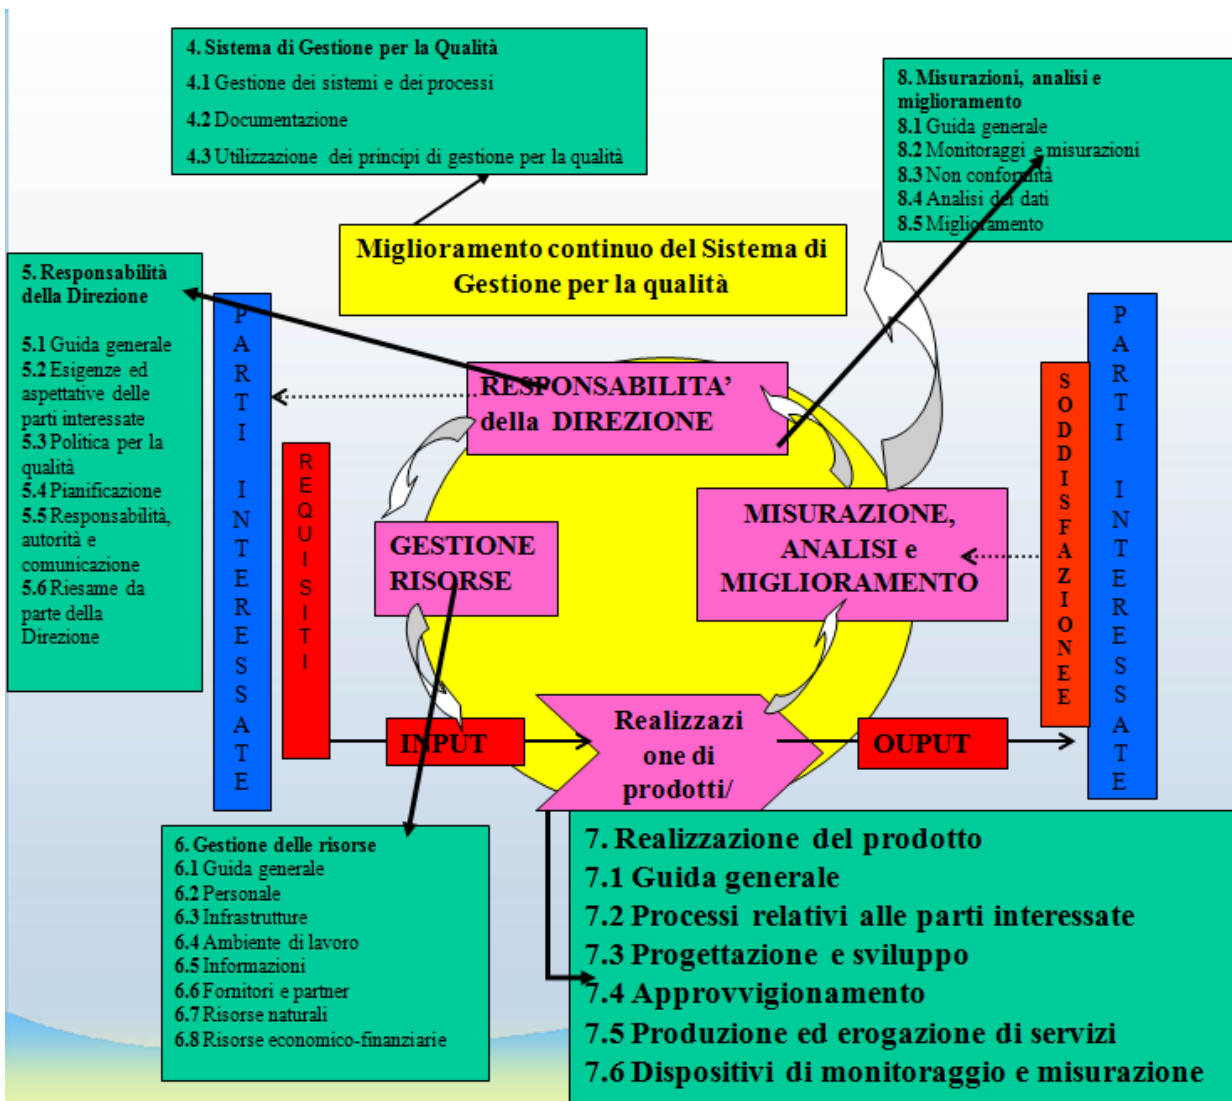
4. Sistema di Gestione per la Qualità
4.1 Gestione dei sistemi e dei processi
4.2 Documentazione
4.3 Utilizzazione dei principi di gestione per la qualità

8. Misurazioni, analisi e miglioramento
8.1 Guida generale
8.2 Monitoraggi e misurazioni
8.3 Non conformità
8.4 Analisi dei dati
8.5 Miglioramento

Miglioramento continuo del Sistema di Gestione per la qualità

5. Responsabilità della Direzione

5.1 Guida generale
5.2 Esigenze ed aspettative delle parti interessate
5.3 Politica per la qualità
5.4 Pianificazione
5.5 Responsabilità, autorità e comunicazione
5.6 Riesame da parte della Direzione

PARTI INTERESSATE

REQUISITI

RESPONSABILITA' della DIREZIONE

GESTIONE RISORSE

MISURAZIONE, ANALISI e MIGLIORAMENTO

SODDISFAZIONE

PARTI INTERESSATE

INPUT

Realizzazione di prodotti/

OUPUT

6. Gestione delle risorse
6.1 Guida generale
6.2 Personale
6.3 Infrastrutture
6.4 Ambiente di lavoro
6.5 Informazioni
6.6 Fornitori e partner
6.7 Risorse naturali
6.8 Risorse economico-finanziarie

7. Realizzazione del prodotto
7.1 Guida generale
7.2 Processi relativi alle parti interessate
7.3 Progettazione e sviluppo
7.4 Approvvigionamento
7.5 Produzione ed erogazione di servizi
7.6 Dispositivi di monitoraggio e misurazione